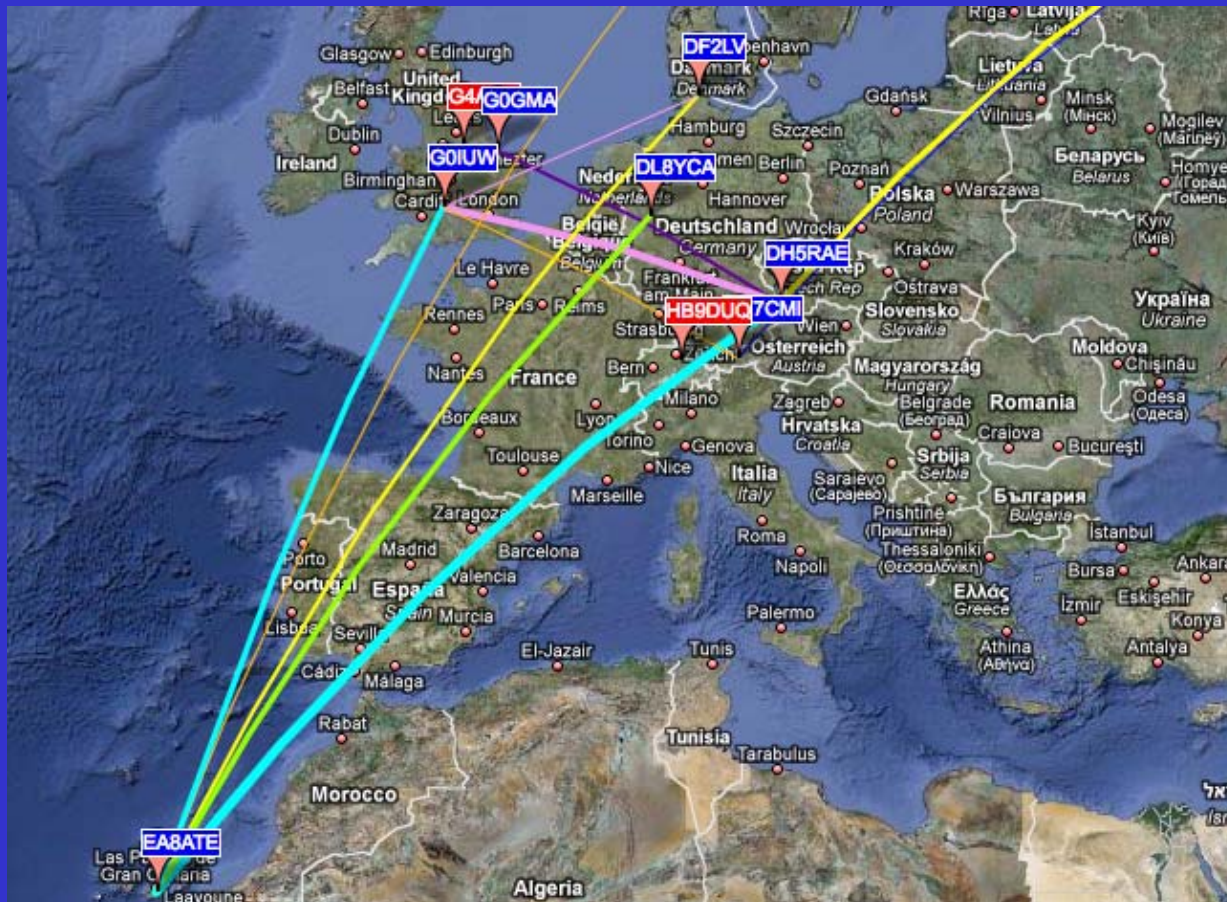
Riga Latvija
Glasgow Edinburgh
DF2LV
København
Danmark
Denmark
United Kingdom
G4
G0GMA
Belfast
Leeds
Lietuva
Lithuania
Vilnius
Gdańsk
Minsk (Минск)
Mogilev (Магілёў)
Dublin
Hamburg
Szczecin
Ireland
G0IUW
Exeter
Nederland
Netherlands
DL8YCA
Bremen Berlin
Poznań
Беларусь
Belarus
Homyel (Гомель)
Birmingham
Cardiff
London
Hannover
Polska
Poland
Warszawa
België
Belgique
Deutschland
Germany
Wrocław
Kyiv (Київ)
DH5RAE
Kraków
Le Havre
Frankfurt am Main
Czech Rep
Ostrava
Paris
Reims
Україна
Ukraine
Rennes
Strasbourg
HB9DUQ
7CMI
Slovensko
Slovakia
Wien
Moldova
Chișinău
Zürich
Österreich
Austria
Magyarország
Hungary
Nantes
France
Bern
Odesa (Одеса)
Bordeaux
Lyon
Milano
Zagreb
Hrvatska
Croatia
Belgrade (Београд)
Romania
Craiova
București
Torino
Genova
Toulouse
Nice
Italia
Italy
Sarajevo (Сарајево)
Srbija
Serbia
Marseille
Prishtine (Приштина)
България
Bulgaria
Zaragoza
İstanbul
Roma
Porto
Madrid
Barcelona
Thessaloniki (Θεσσαλονίκη)
Portugal
España
Spain
Valencia
Napoli
Bursa
Ankara
Murcia
Ελλάς
Greece
İzmir
Eskişehir
Lisboa
Sevilla
Palermo
Konya
El-Jazair
Tunis
Athina (Αθήνα)
Antalya
Cádiz
Málaga
Rabat
Tunisia
Tarabulus
Morocco
EA8ATE
Las Palmas de Gran Canaria
Laayoune
Algeria